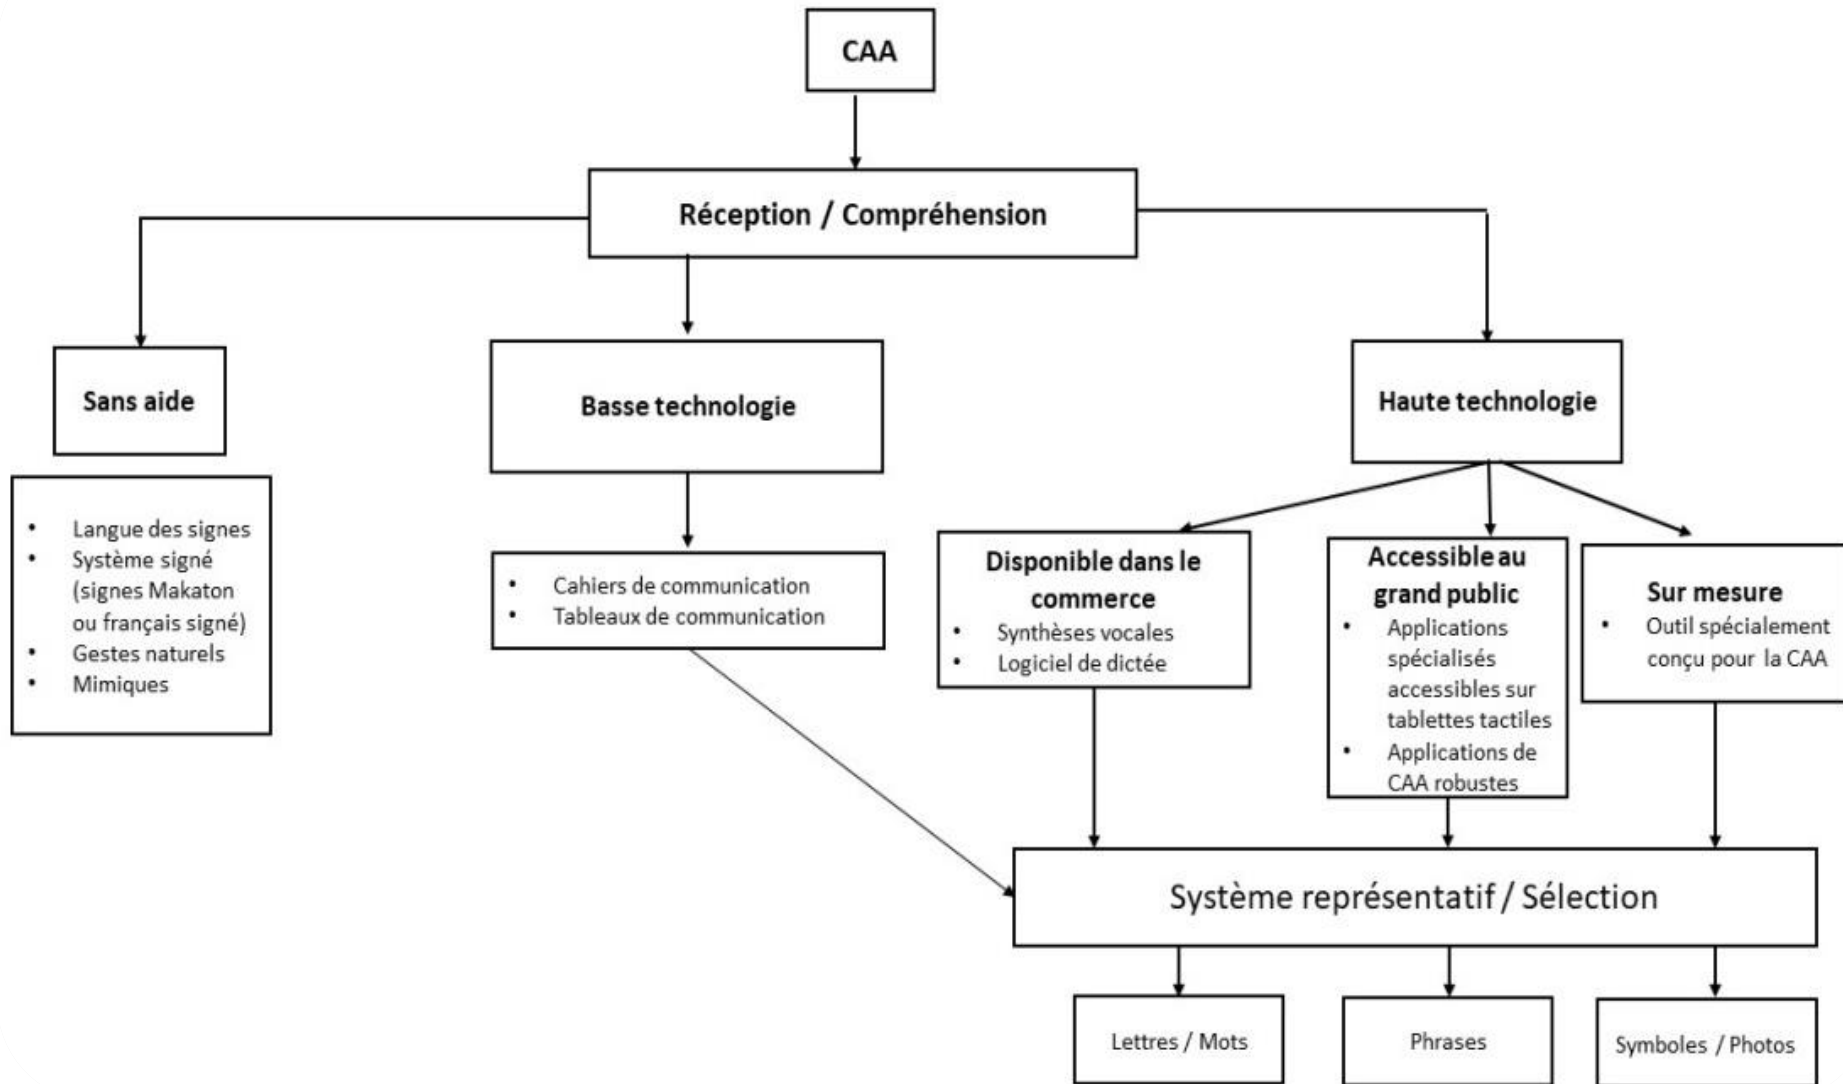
CAA

Réception / Compréhension

Sans aide

- Langue des signes
- Système signé (signes Makaton ou français signé)
- Gestes naturels
- Mimiques

Basse technologie

- Cahiers de communication
- Tableaux de communication

Haute technologie

Disponible dans le commerce
- Synthèses vocales
- Logiciel de dictée

Accessible au grand public
- Applications spécialisés accessibles sur tablettes tactiles
- Applications de CAA robustes

Sur mesure
- Outil spécialement conçu pour la CAA

Système représentatif / Sélection

Lettres / Mots

Phrases

Symboles / Photos